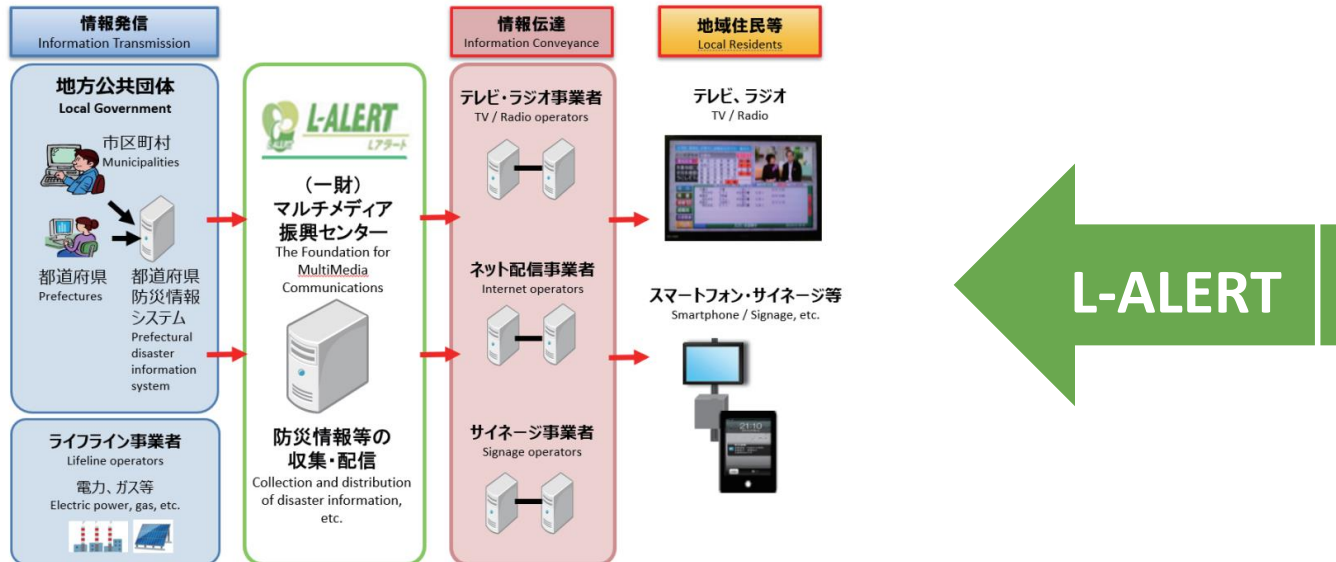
情報発信
Information Transmission

地方公共団体
Local Government

市区町村
Municipalities

都道府県
Prefectures

都道府県
防災情報
システム
Prefectural disaster information system

ライフライン事業者
Lifeline operators

電力、ガス等
Electric power, gas, etc.

L-ALERT
Lアラート

（一財）
マルチメディア
振興センター
The Foundation for MultiMedia Communications

防災情報等の
収集・配信
Collection and distribution of disaster information, etc.

情報伝達
Information Conveyance

テレビ・ラジオ事業者
TV / Radio operators

ネット配信事業者
Internet operators

サイネージ事業者
Signage operators

地域住民等
Local Residents

テレビ、ラジオ
TV / Radio

スマートフォン・サイネージ等
Smartphone / Signage, etc.

21:10

L-ALERT